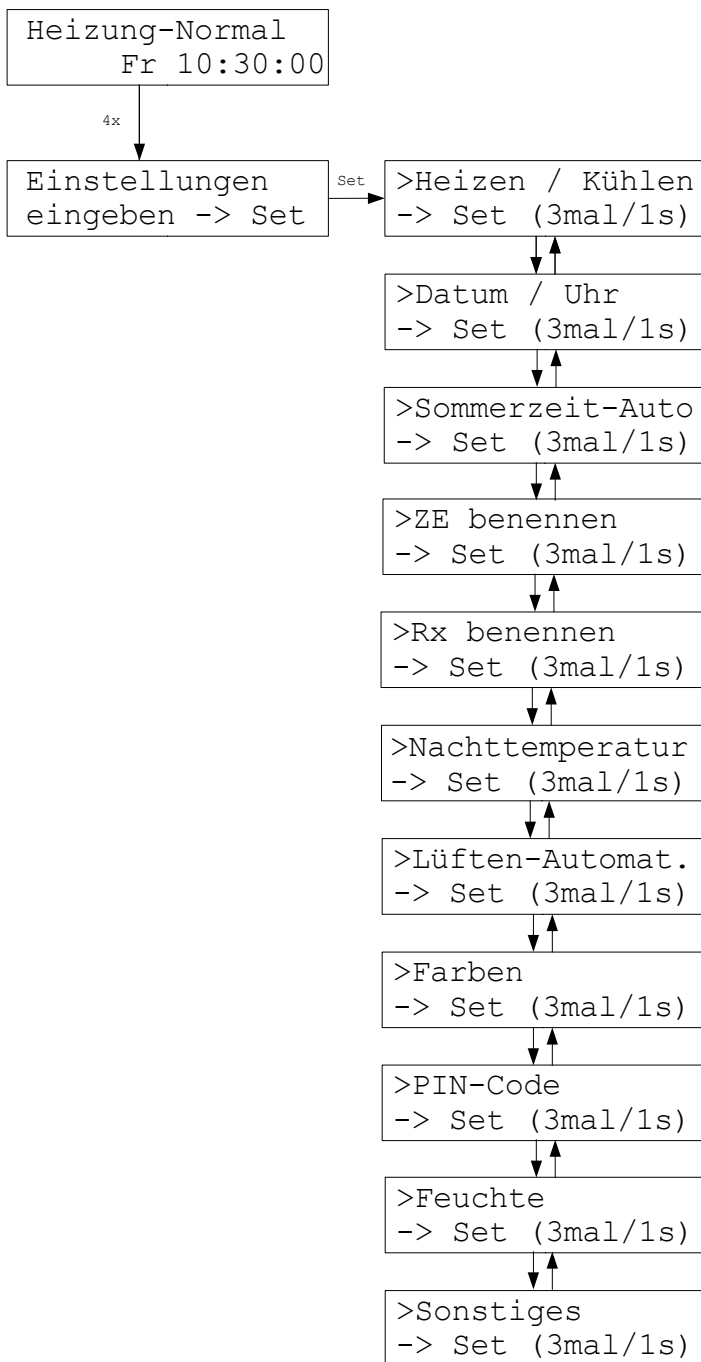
Heizung-Normal
Fr 10:30:00

4x

Einstellungen
eingeben -> Set

Set

>Heizen / Kühlen
-> Set (3mal/1s)

>Datum / Uhr
-> Set (3mal/1s)

>Sommerzeit-Auto
-> Set (3mal/1s)

>ZE benennen
-> Set (3mal/1s)

>Rx benennen
-> Set (3mal/1s)

>Nachttemperatur
-> Set (3mal/1s)

>Lüften-Automat.
-> Set (3mal/1s)

>Farben
-> Set (3mal/1s)

>PIN-Code
-> Set (3mal/1s)

>Feuchte
-> Set (3mal/1s)

>Sonstiges
-> Set (3mal/1s)